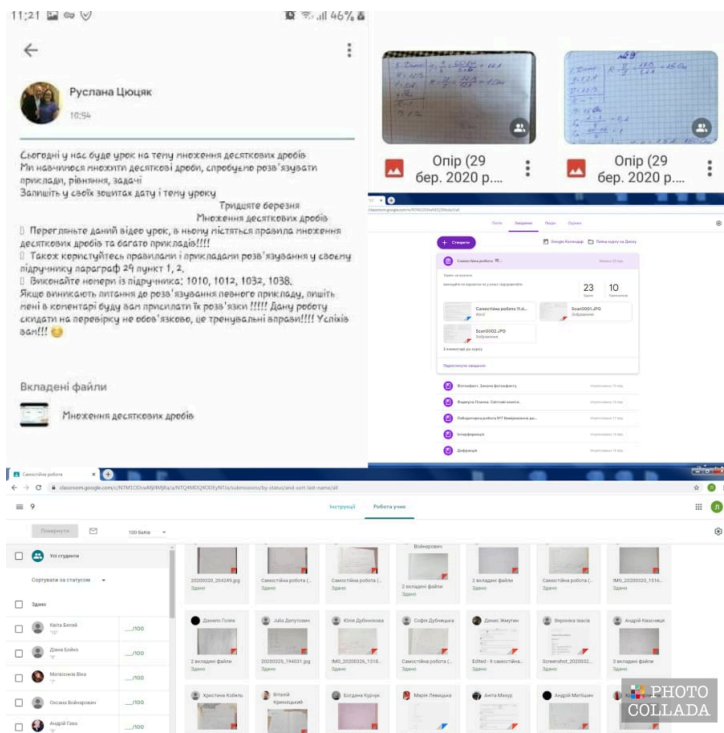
11:21 46%

Руслана Цюцяк
10:54

Сьогодні у нас буде урок на тему множення десяткових дробів
Ми навчимося множити десяткові дроби, спробуємо розв'язувати приклади, рівняння, задачі
Запишіть у своїх зошитах дату і тему уроку
Тридцяте березня
Множення десяткових дробів
Перегляньте даний відео урок, в ньому пістяться правила множення десяткових дробів та багато прикладів!!!!
Також користуйтесь правилами і прикладами розв'язування у своєму підручнику параграф 29 пункт 1, 2.
Виконайте номери із підручника: 1010, 1012, 1032, 1038.
Якщо виникають питання до розв'язання певного прикладу, пишіть мені в коментарі буду вам присилати їх розв'язки !!!!! Дану роботу скидати на перевірку не обов'язково, це тренувальні вправи!!!! Успіхів вам!!!

Вкладені файли
Множення десяткових дробів

Опір (29 бер. 2020 р....
Опір (29 бер. 2020 р....

Потік Завдання Люди Оцінки
+ Створити
Google Календар Папка курсу на Диску
Самостійна робота
23 Здано
10 Призначено
Самостійна робота
Scan0001.JPG
Scan0001.JPG

Самостійна робота
classroom.google.com
Інструкції Робота учнів
Повернути
100 балів
Усі студенти
Сортувати за статусом
Здано
__/100
__/100
__/100
__/100
__/100
__/100
Самостійна робота (...
2 вкладені файли
Здано
Самостійна робота (...
IMG_2020...
Здано

PHOTO COLLADA